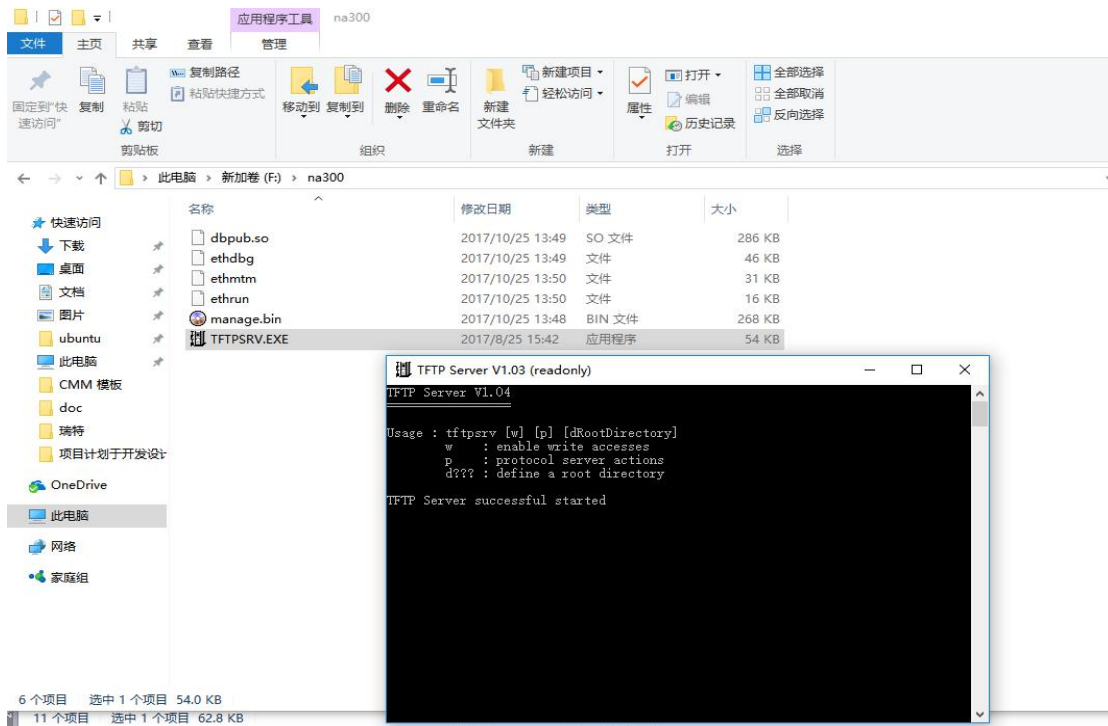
应用程序工具 na300

文件 主页 共享 查看 管理

固定到"快速访问" 复制 粘贴 复制路径 粘贴快捷方式 剪切 剪贴板

移动到 复制到 删除 重命名 组织

新建文件夹 新建项目 ▾ 轻松访问 ▾ 新建

属性 打开 ▾ 编辑 历史记录 打开

全部选择 全部取消 反向选择 选择

← → ˅ ↑ › 此电脑 › 新加卷 (F:) › na300

快速访问
下载
桌面
文档
图片
ubuntu
此电脑
CMM 模板
doc
瑞特
项目计划于开发设计
OneDrive
此电脑
网络
家庭组

| 名称 | 修改日期 | 类型 | 大小 |
|---|---|---|---|
| dbpub.so | 2017/10/25 13:49 | SO 文件 | 286 KB |
| ethdbg | 2017/10/25 13:49 | 文件 | 46 KB |
| ethmtm | 2017/10/25 13:50 | 文件 | 31 KB |
| ethrun | 2017/10/25 13:50 | 文件 | 16 KB |
| manage.bin | 2017/10/25 13:48 | BIN 文件 | 268 KB |
| TFTPSRV.EXE | 2017/8/25 15:42 | 应用程序 | 54 KB |

TFTP Server V1.03 (readonly)

TFTP Server V1.04

Usage : tftpsrv [w] [p] [dRootDirectory]
w : enable write accesses
p : protocol server actions
d??? : define a root directory

TFTP Server successful started

6 个项目 选中 1 个项目 54.0 KB
11 个项目 选中 1 个项目 62.8 KB